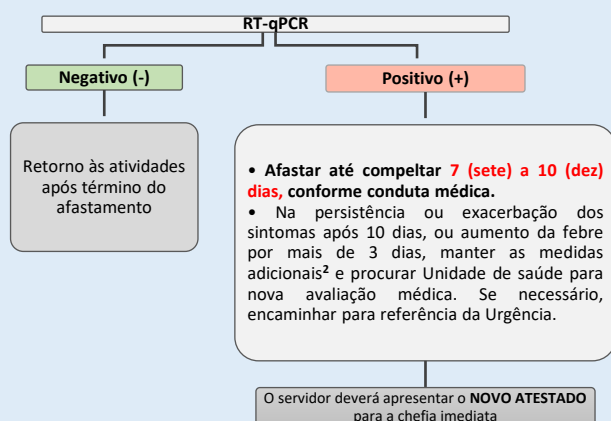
RT-qPCR

Negativo (-)

Positivo (+)

Retorno às atividades após término do afastamento

• Afastar até compeltar 7 (sete) a 10 (dez) dias, conforme conduta médica.
• Na persistência ou exacerbação dos sintomas após 10 dias, ou aumento da febre por mais de 3 dias, manter as medidas adicionais² e procurar Unidade de saúde para nova avaliação médica. Se necessário, encaminhar para referência da Urgência.

O servidor deverá apresentar o NOVO ATESTADO para a chefia imediata